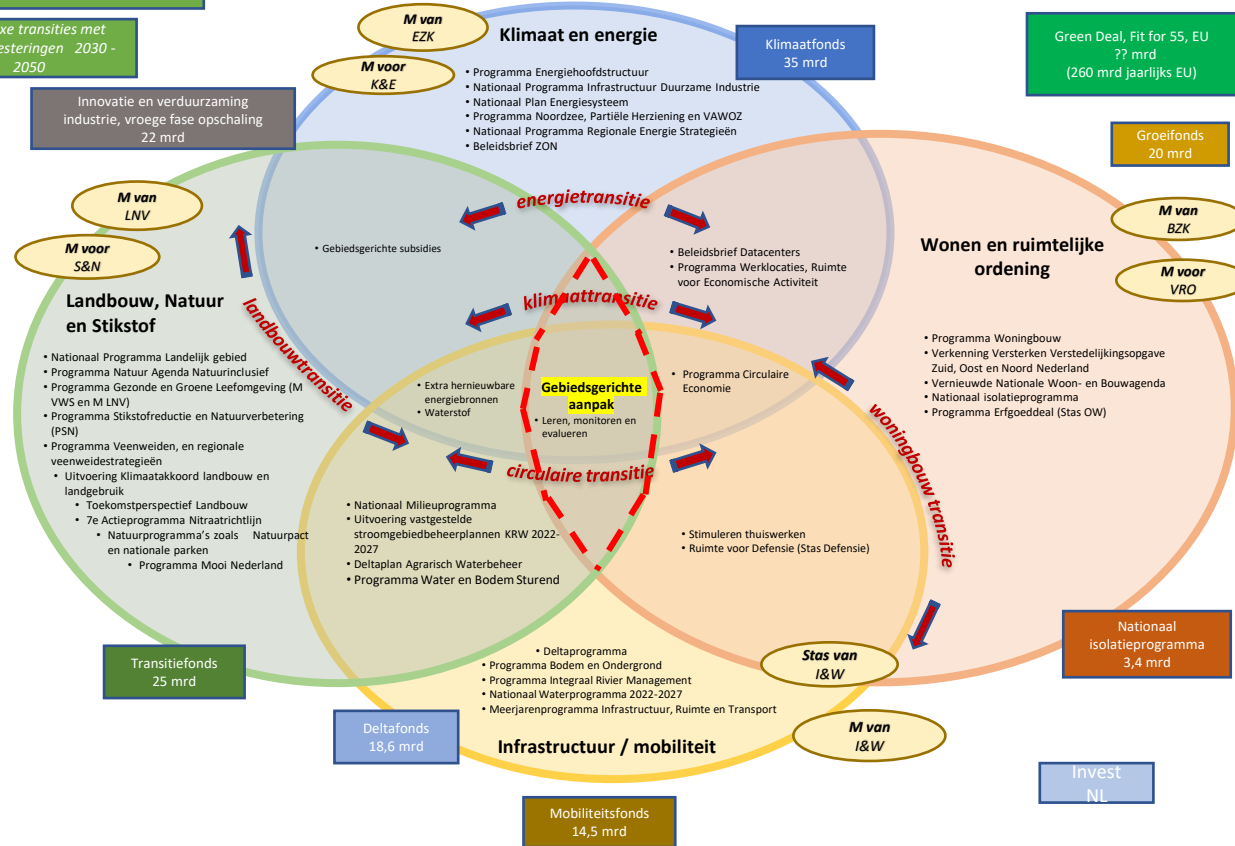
xe transities met esteringen 2030 - 2050

M van
EZK

M voor
K&E

Klimaat en energie

• Programma Energiehoofdstructuur
• Nationaal Programma Infrastructuur Duurzame Industrie
• Nationaal Plan Energiesysteem
• Programma Noordzee, Partiële Herziening en VAWOZ
• Nationaal Programma Regionale Energie Strategieën
• Beleidsbrief ZON

Klimaatfonds
35 mrd

Green Deal, Fit for 55, EU
?? mrd
(260 mrd jaarlijks EU)

Innovatie en verduurzaming industrie, vroege fase opschaling
22 mrd

Groeifonds
20 mrd

M van
LNV

M voor
S&N

energietransitie

• Gebiedsgerichte subsidies

• Beleidsbrief Datacenters
• Programma Werklocaties, Ruimte voor Economische Activiteit

M van
BZK

Wonen en ruimtelijke ordening

M voor
VRO

Landbouw, Natuur en Stikstof

landbouwtransitie

klimaattransitie

• Nationaal Programma Landelijk gebied
• Programma Natuur Agenda Natuurinclusief
• Programma Gezonde en Groene Leefomgeving (M VWS en M LNV)
• Programma Stikstofreductie en Natuurverbetering (PSN)
• Programma Veenweiden, en regionale veenweidestrategieën
• Uitvoering Klimaatakkoord landbouw en landgebruik
• Toekomstperspectief Landbouw
• 7e Actieprogramma Nitraatrichtlijn
• Natuurprogramma's zoals Natuurpact en nationale parken
• Programma Mooi Nederland

• Extra hernieuwbare energiebronnen
• Waterstof

Gebiedsgerichte aanpak

• Leren, monitoren en evalueren

• Programma Circulaire Economie

• Programma Woningbouw
• Verkenning Versterken Verstedelijkingsopgave Zuid, Oost en Noord Nederland
• Vernieuwde Nationale Woon- en Bouwagenda
• Nationaal isolatieprogramma
• Programma Erfgoeddeal (Stas OW)

woningbouw transitie

circulaire transitie

• Nationaal Milieuprogramma
• Uitvoering vastgestelde stroomgebiedbeheerplannen KRW 2022-2027
• Deltaplan Agrarisch Waterbeheer
• Programma Water en Bodem Sturend

• Stimuleren thuiswerken
• Ruimte voor Defensie (Stas Defensie)

Nationaal isolatieprogramma
3,4 mrd

Transitiefonds
25 mrd

• Deltaprogramma
• Programma Bodem en Ondergrond
• Programma Integraal Rivier Management
• Nationaal Waterprogramma 2022-2027
• Meerjarenprogramma Infrastructuur, Ruimte en Transport

Stas van
I&W

M van
I&W

Deltafonds
18,6 mrd

Infrastructuur / mobiliteit

Invest
NL

Mobiliteitsfonds
14,5 mrd